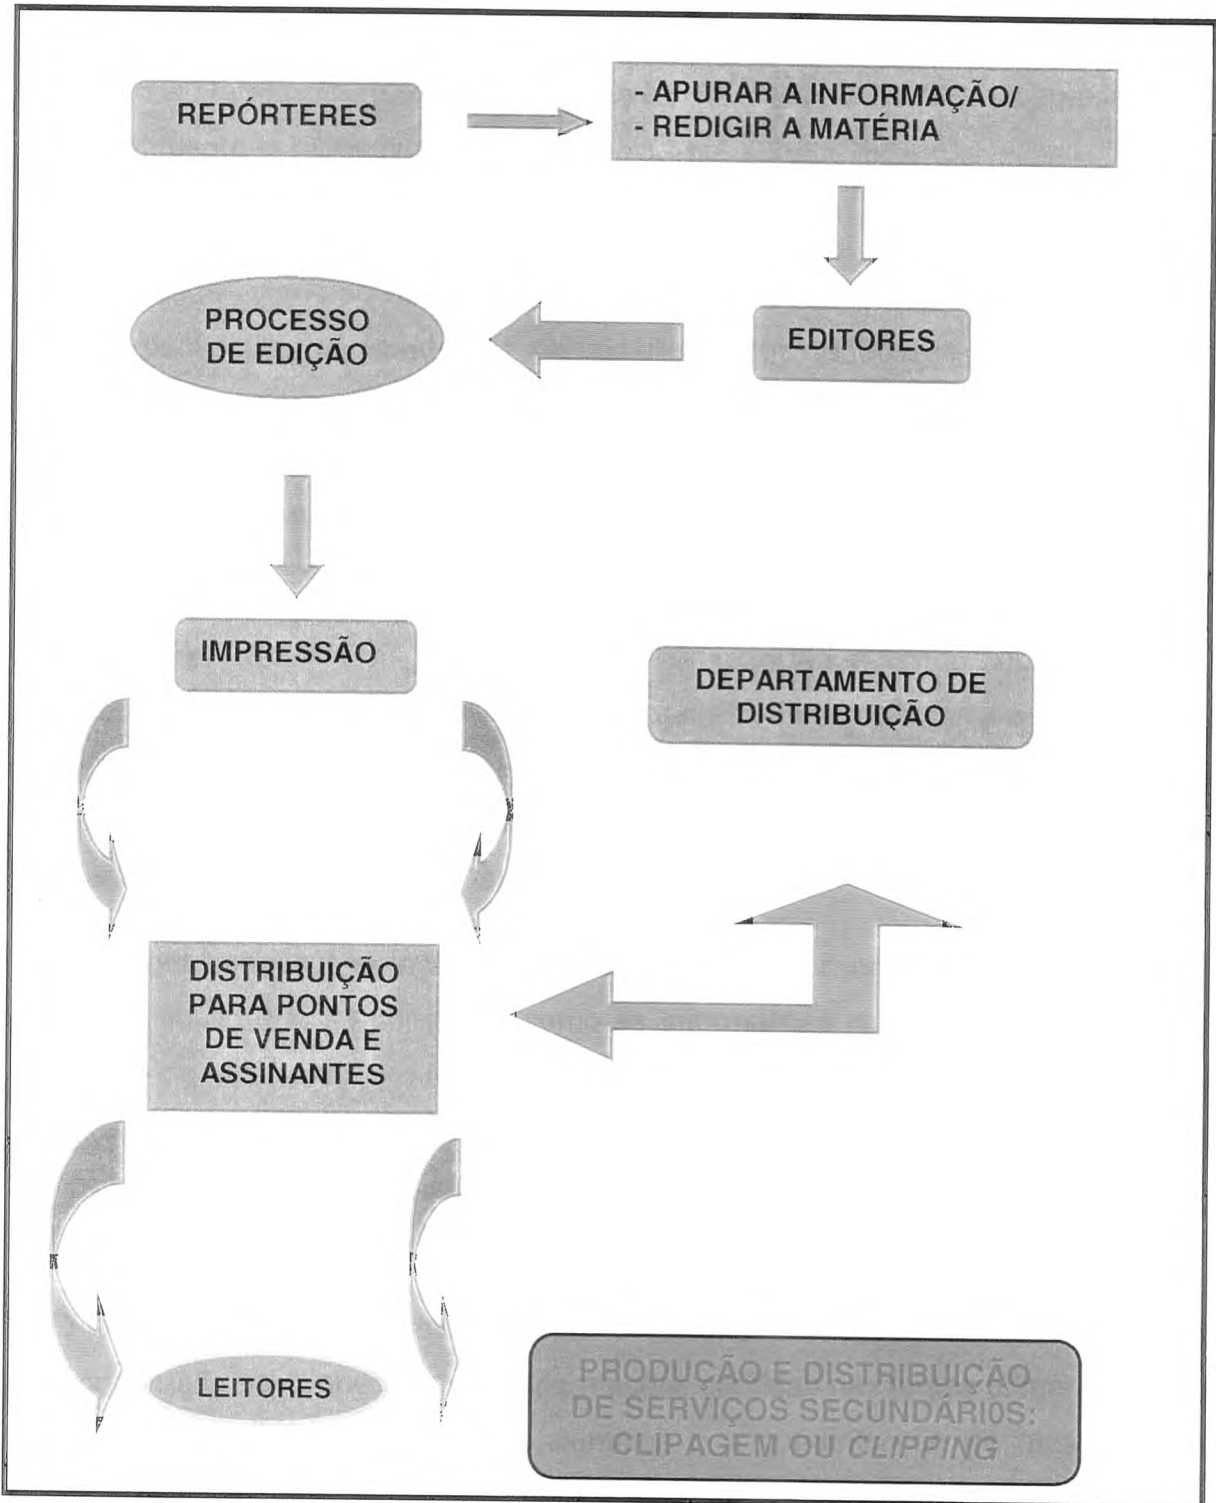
REPÓRTERES

- APURAR A INFORMAÇÃO/
- REDIGIR A MATÉRIA

PROCESSO DE EDIÇÃO

EDITORES

IMPRESSÃO

DEPARTAMENTO DE DISTRIBUIÇÃO

DISTRIBUIÇÃO PARA PONTOS DE VENDA E ASSINANTES

LEITORES

PRODUÇÃO E DISTRIBUIÇÃO DE SERVIÇOS SECUNDÁRI0S: CLIPAGEM OU *CLIPPING*